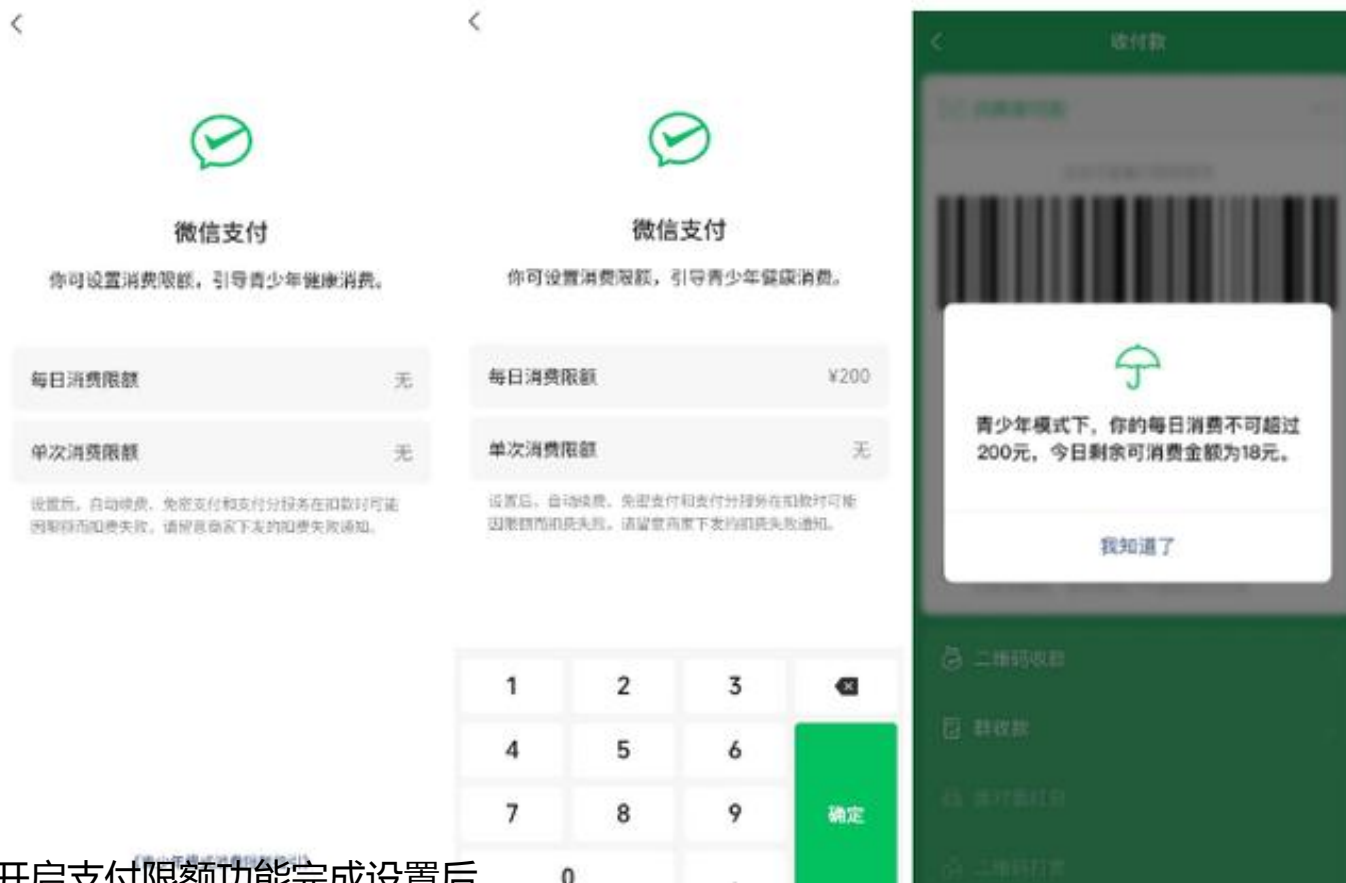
微信支付

你可设置消费限额，引导青少年健康消费。

每日消费限额 无

单次消费限额 无

设置后，自动续费、免密支付和支付分服务在扣款时可能因限额而扣费失败，请留意商家下发的扣费失败通知。

微信支付

你可设置消费限额，引导青少年健康消费。

每日消费限额 ¥200

单次消费限额 无

设置后，自动续费、免密支付和支付分服务在扣款时可能因限额而扣费失败，请留意商家下发的扣费失败通知。

| 1 | 2 | 3 | |
|---|---|---|---|
| 4 | 5 | 6 | 确定 |
| 7 | 8 | 9 | |
| 0 | | | |

收付款

青少年模式下，你的每日消费不可超过200元，今日剩余可消费金额为18元。

我知道了

二维码收款

群收款

开启支付限额功能完成设置后